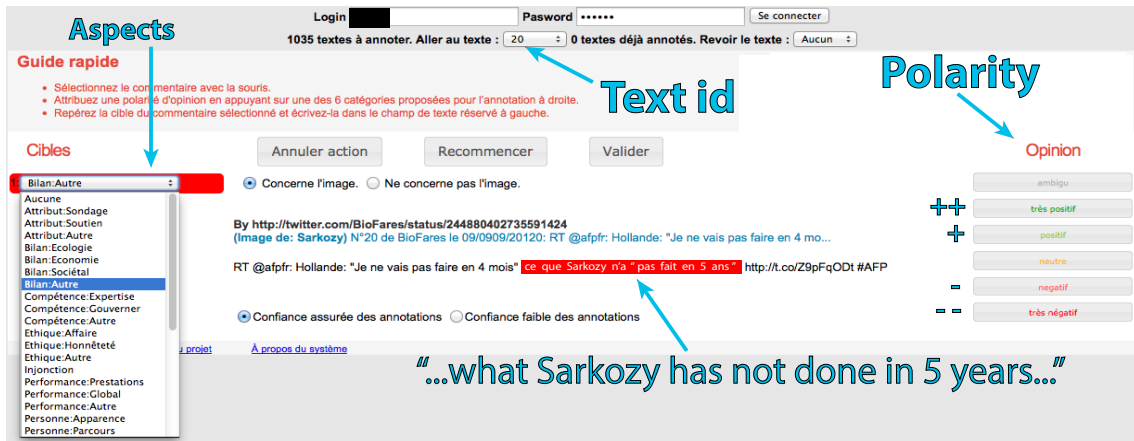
Aspects

Login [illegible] Pasword •••••• Se connecter

1035 textes à annoter. Aller au texte : 20 0 textes déjà annotés. Revoir le texte : Aucun

Guide rapide

- Sélectionnez le commentaire avec la souris.
- Attribuez une polarité d'opinion en appuyant sur une des 6 catégories proposées pour l'annotation à droite.
- Repérez la cible du commentaire sélectionné et écrivez-la dans le champ de texte réservé à gauche.

Text id

Polarity

Cibles

Annuler action Recommencer Valider

Opinion

Bilan:Autre

Concerne l'image. Ne concerne pas l'image.

ambigu

++ très positif

+ positif

neutre

- negatif

- - très négatif

Aucune
Attribut:Sondage
Attribut:Soutien
Attribut:Autre
Bilan:Ecologie
Bilan:Economie
Bilan:Sociétal
Bilan:Autre
Compétence:Expertise
Compétence:Gouverner
Compétence:Autre
Ethique:Affaire
Ethique:Honnêteté
Ethique:Autre
Injonction
Performance:Prestations
Performance:Global
Performance:Autre
Personne:Apparence
Personne:Parcours

By http://twitter.com/BioFares/status/244880402735591424
(Image de: Sarkozy) N°20 de BioFares le 09/0909/20120: RT @afpfr: Hollande: "Je ne vais pas faire en 4 mo...

RT @afpfr: Hollande: "Je ne vais pas faire en 4 mois" ce que Sarkozy n'a "pas fait en 5 ans" http://t.co/Z9pFqODt #AFP

Confiance assurée des annotations Confiance faible des annotations

u projet À propos du système

"...what Sarkozy has not done in 5 years..."